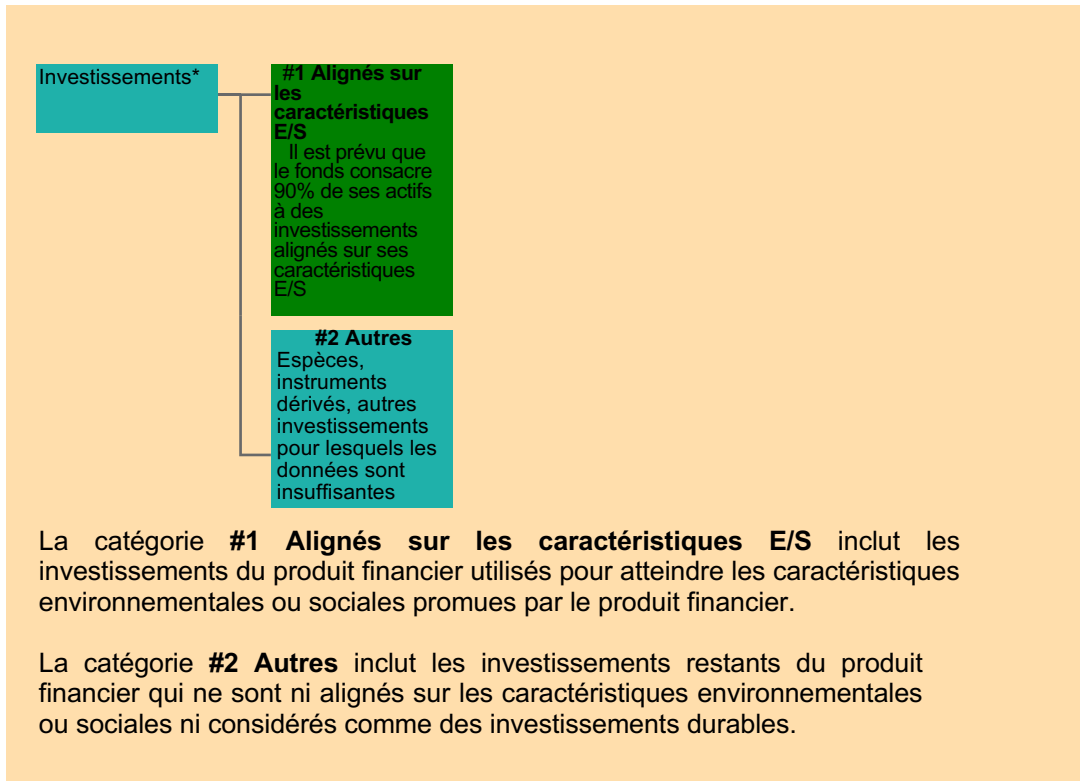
Investissements*

#1 Alignés sur les caractéristiques E/S
Il est prévu que le fonds consacre 90% de ses actifs à des investissements alignés sur ses caractéristiques E/S

#2 Autres
Espèces, instruments dérivés, autres investissements pour lesquels les données sont insuffisantes

La catégorie **#1 Alignés sur les caractéristiques E/S** inclut les investissements du produit financier utilisés pour atteindre les caractéristiques environnementales ou sociales promues par le produit financier.

La catégorie **#2 Autres** inclut les investissements restants du produit financier qui ne sont ni alignés sur les caractéristiques environnementales ou sociales ni considérés comme des investissements durables.